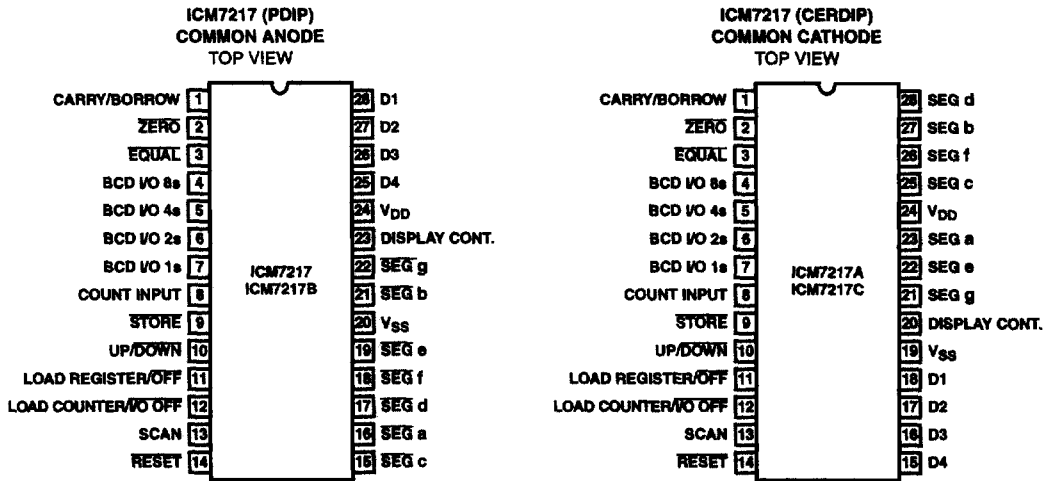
ICM7217 (PDIP)
COMMON ANODE
TOP VIEW

CARRY/BORROW 1
$\overline{ZERO}$ 2
$\overline{EQUAL}$ 3
BCD I/O 8s 4
BCD I/O 4s 5
BCD I/O 2s 6
BCD I/O 1s 7
COUNT INPUT 8
$\overline{STORE}$ 9
UP/$\overline{DOWN}$ 10
LOAD REGISTER/$\overline{OFF}$ 11
LOAD COUNTER/$\overline{I/O\ OFF}$ 12
SCAN 13
$\overline{RESET}$ 14

ICM7217
ICM7217B

28 D1
27 D2
26 D3
25 D4
24 $V_{DD}$
23 DISPLAY CONT.
22 $\overline{SEG}$ g
21 $\overline{SEG}$ b
20 $V_{SS}$
19 $\overline{SEG}$ e
18 $\overline{SEG}$ f
17 $\overline{SEG}$ d
16 $\overline{SEG}$ a
15 $\overline{SEG}$ c

ICM7217 (CERDIP)
COMMON CATHODE
TOP VIEW

CARRY/BORROW 1
$\overline{ZERO}$ 2
$\overline{EQUAL}$ 3
BCD I/O 8s 4
BCD I/O 4s 5
BCD I/O 2s 6
BCD I/O 1s 7
COUNT INPUT 8
$\overline{STORE}$ 9
UP/$\overline{DOWN}$ 10
LOAD REGISTER/$\overline{OFF}$ 11
LOAD COUNTER/$\overline{I/O\ OFF}$ 12
SCAN 13
$\overline{RESET}$ 14

ICM7217A
ICM7217C

28 SEG d
27 SEG b
26 SEG f
25 SEG c
24 $V_{DD}$
23 SEG a
22 SEG e
21 SEG g
20 DISPLAY CONT.
19 $V_{SS}$
18 D1
17 D2
16 D3
15 D4